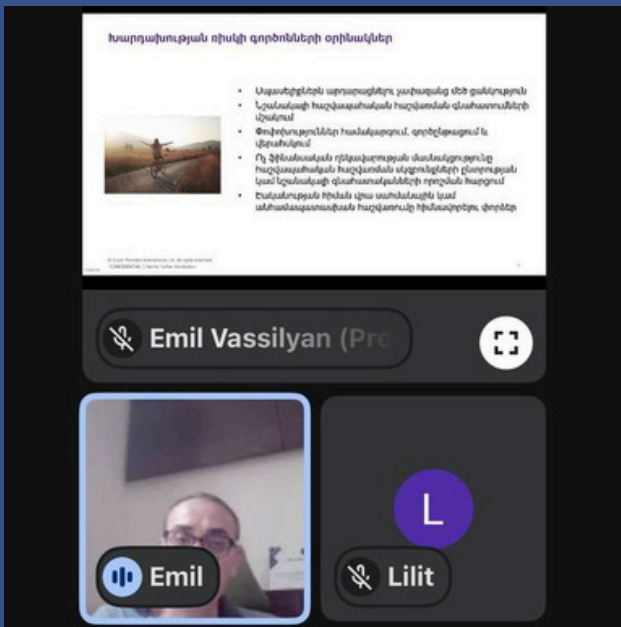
Խարդախության ռիսկի գործոնների օրինակներ

- Սպասելիքների արդարացման կամ մեծ ցանկություն
- Նշանակալի հաշվապահական հաշվառման գնահատումների մասնում
- Փոփոխություններ համակարգում, գործընթացում և վերահսկում
- Ոչ ֆինանսական ղեկավարության մասնակցությունը հաշվապահական հաշվառման սկզբունքների ընտրության կամ նշանակալի գնահատականների որոշման հարցում
- Էական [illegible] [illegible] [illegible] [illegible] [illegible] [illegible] փորձեր

© Grant Thornton International Ltd. All rights reserved.
CONFIDENTIAL | Not for further distribution

Emil Vassilyan (Pre

L

Emil

Lilit